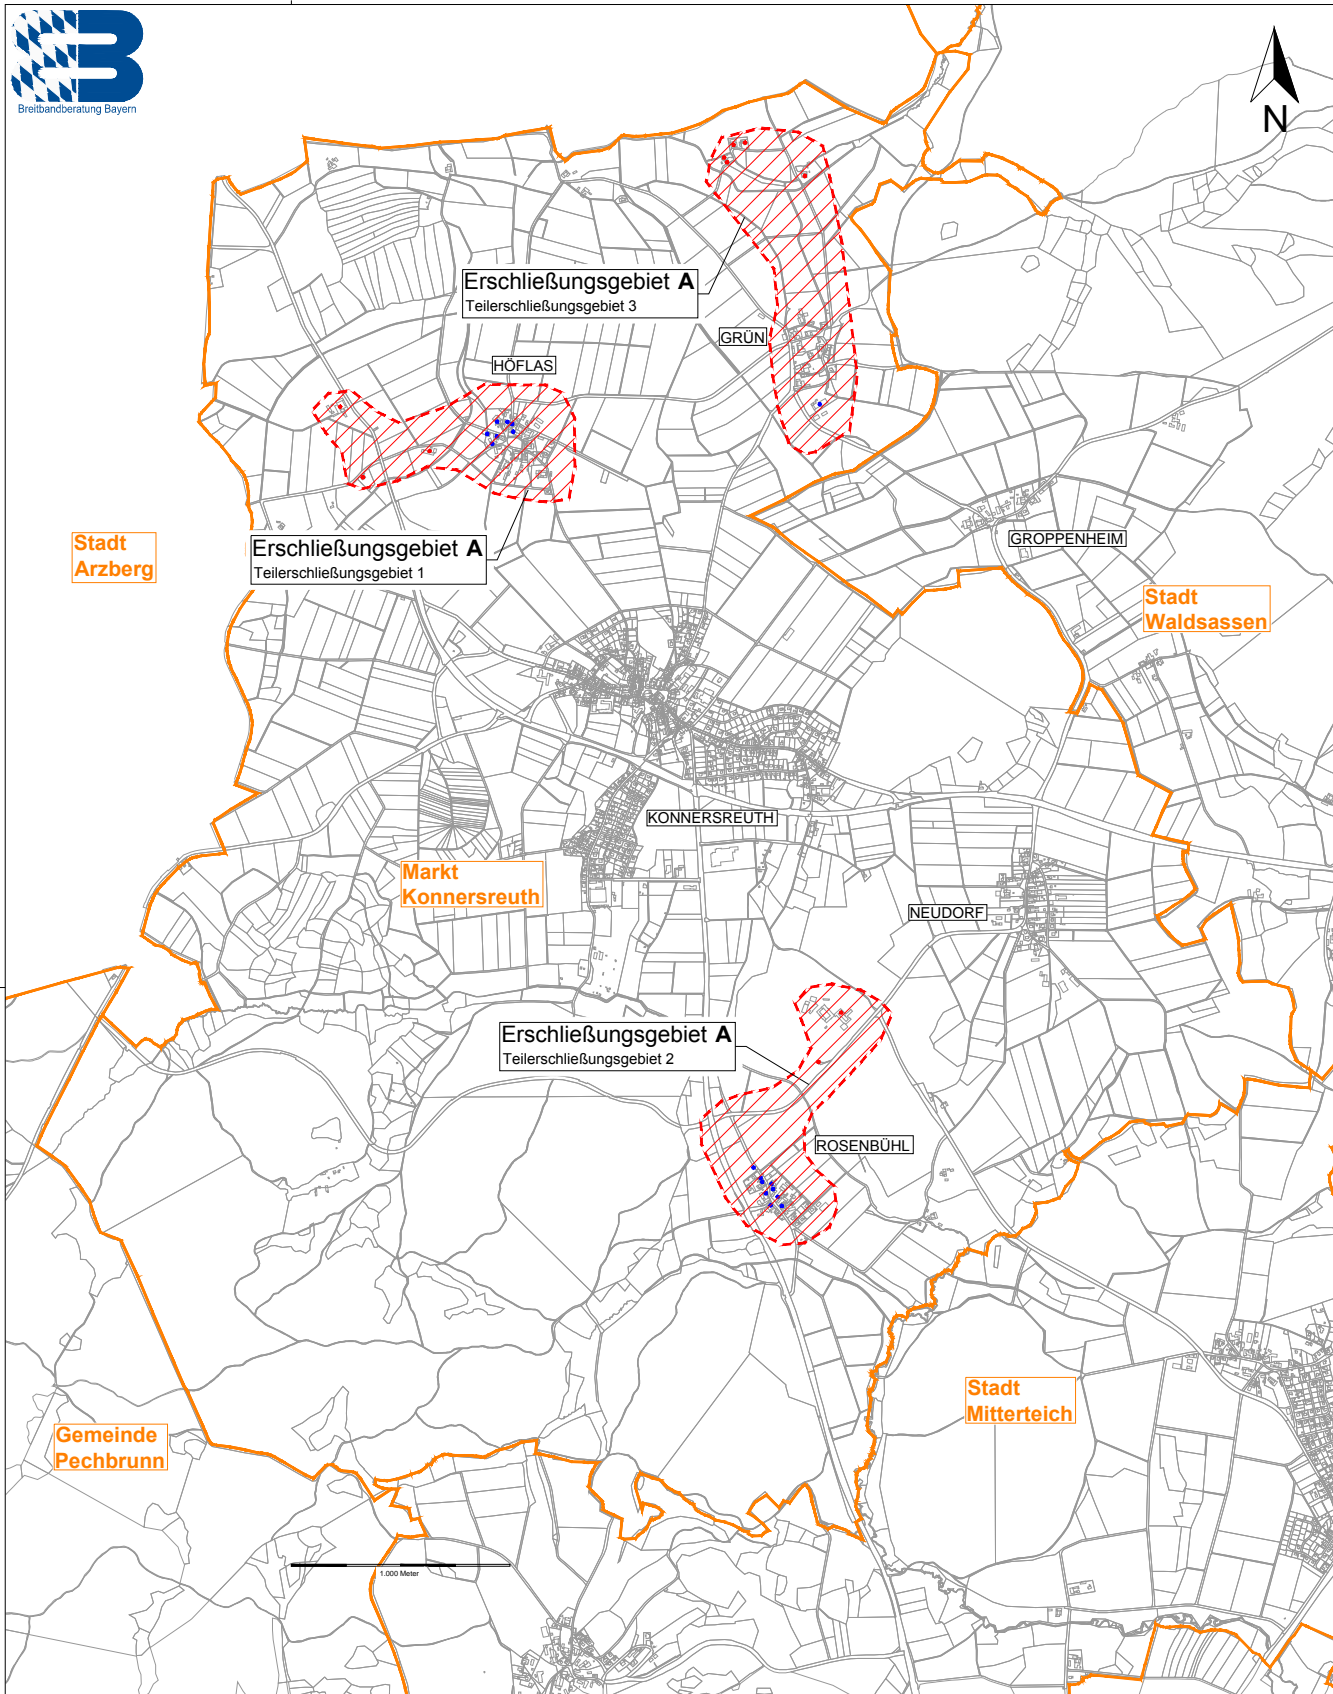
Breitbandberatung Bayern

N

Erschließungsgebiet A
Teilerschließungsgebiet 3

GRÜN

HÖFLAS

Erschließungsgebiet A
Teilerschließungsgebiet 1

Stadt Arzberg

GROPPENHEIM

Stadt Waldsassen

KONNERSREUTH

Markt Konnersreuth

NEUDORF

Erschließungsgebiet A
Teilerschließungsgebiet 2

ROSENBÜHL

Stadt Mitterteich

Gemeinde Pechbrunn

1.000 Meter